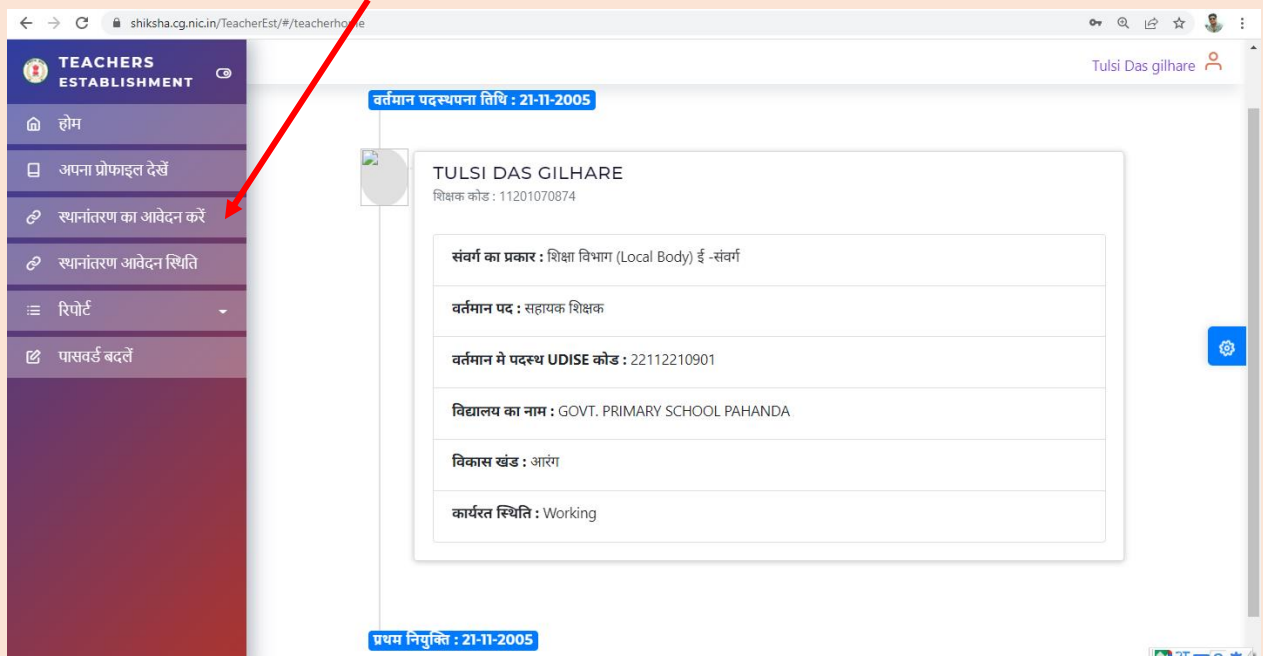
shiksha.cg.nic.in/TeacherEst/#/teacherho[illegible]e

TEACHERS ESTABLISHMENT

होम

अपना प्रोफाइल देखें

स्थानांतरण का आवेदन करें

स्थानांतरण आवेदन स्थिति

रिपोर्ट

पासवर्ड बदलें

Tulsi Das gilhare

वर्तमान पदस्थपना तिथि : 21-11-2005

TULSI DAS GILHARE

शिक्षक कोड : 11201070874

संवर्ग का प्रकार : शिक्षा विभाग (Local Body) ई -संवर्ग

वर्तमान पद : सहायक शिक्षक

वर्तमान मे पदस्थ UDISE कोड : 22112210901

विद्यालय का नाम : GOVT. PRIMARY SCHOOL PAHANDA

विकास खंड : आरंग

कार्यरत स्थिति : Working

प्रथम नियुक्ति : 21-11-2005